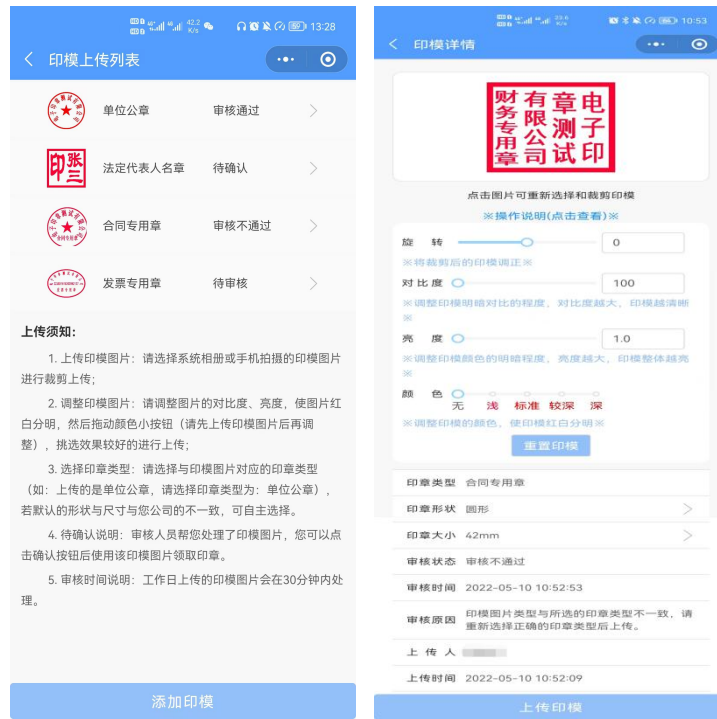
13:28

印模上传列表

单位公章 审核通过

印 张三

法定代表人名章 待确认

合同专用章 审核不通过

发票专用章 待审核

上传须知：

1. 上传印模图片：请选择系统相册或手机拍摄的印模图片进行裁剪上传；

2. 调整印模图片：请调整图片的对比度、亮度，使图片红白分明，然后拖动颜色小按钮（请先上传印模图片后再调整），挑选效果较好的进行上传；

3. 选择印章类型：请选择与印模图片对应的印章类型（如：上传的是单位公章，请选择印章类型为：单位公章），若默认的形状与尺寸与您公司的不一致，可自主选择。

4. 待确认说明：审核人员帮您处理了印模图片，您可以点击确认按钮后使用该印模图片领取印章。

5. 审核时间说明：工作日上传的印模图片会在30分钟内处理。

添加印模

10:53

印模详情

电子章测试有限公司财务专用章

点击图片可重新选择和裁剪印模

※操作说明(点击查看)※

旋 转 0

※将裁剪后的印模调正※

对比度 100

※调整印模明暗对比的程度，对比度越大，印模越清晰※

亮 度 1.0

※调整印模颜色的明暗程度，亮度越大，印模整体越亮※

颜 色 无 浅 标准 较深 深

※调整印模的颜色，使印模红白分明※

重置印模

印章类型 合同专用章

印章形状 圆形

印章大小 42mm

审核状态 审核不通过

审核时间 2022-05-10 10:52:53

审核原因 印模图片类型与所选的印章类型不一致，请重新选择正确的印章类型后上传。

上 传 人 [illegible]

上传时间 2022-05-10 10:52:09

上传印模